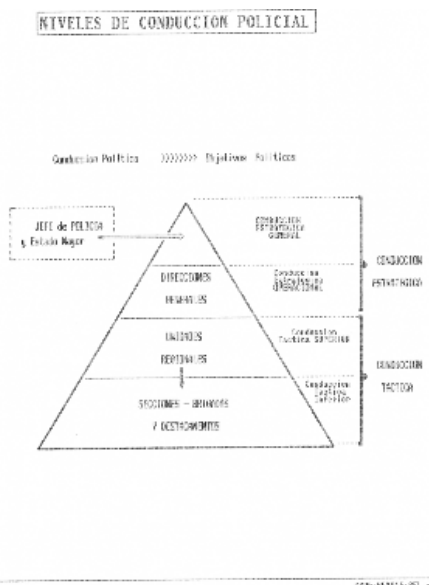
NIVELES DE CONDUCCION POLICIAL

Conducción Política >>>>>> Objetivos Políticos

JEFE de POLICIA y Estado Mayor

Conducción Estratégica General

DIRECCIONES GENERALES

Conducción Estratégica Operacional

CONDUCCION ESTRATEGICA

UNIDADES REGIONALES

Conducción Táctica Superior

CONDUCCION TACTICA

SECCIONES - BRIGADAS Y DESTACAMENTOS

Conducción Táctica Inferior

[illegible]